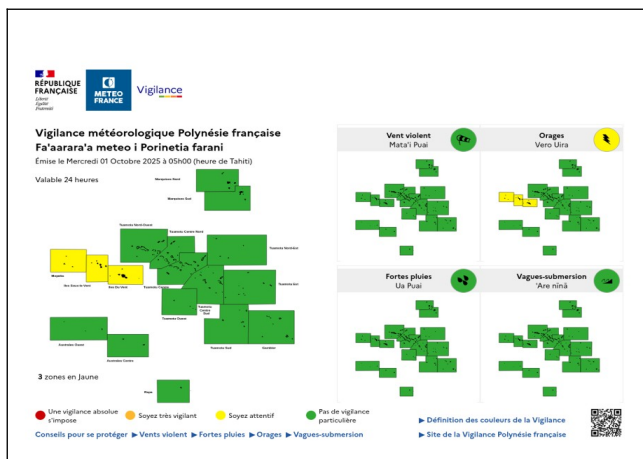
RÉPUBLIQUE FRANÇAISE
Liberté
Égalité
Fraternité

METEO FRANCE

Vigilance

Vigilance météorologique Polynésie française
Fa'aarara'a meteo i Porinetia farani
Émise le Mercredi 01 Octobre 2025 à 05h00 (heure de Tahiti)

Valable 24 heures

Marquises Nord
Marquises Sud
Tuamotu Nord-Ouest
Tuamotu Centre Nord
Tuamotu Nord-Est
Maupiti
Iles Sous-le-Vent
Iles Du Vent
Tuamotu Ouest
Tuamotu Centre Sud
Tuamotu Sud
Gambier
Australes Ouest
Australes Centre
Rapa

3 zones en Jaune

Vent violent
Mata'i Puai

Orages
Vero Uira

Fortes pluies
Ua Puai

Vagues-submersion
'Are nînâ

Une vigilance absolue s'impose
Soyez très vigilant
Soyez attentif
Pas de vigilance particulière

Conseils pour se protéger ▶ Vents violent ▶ Fortes pluies ▶ Orages ▶ Vagues-submersion

▶ Définition des couleurs de la Vigilance
▶ Site de la Vigilance Polynésie française